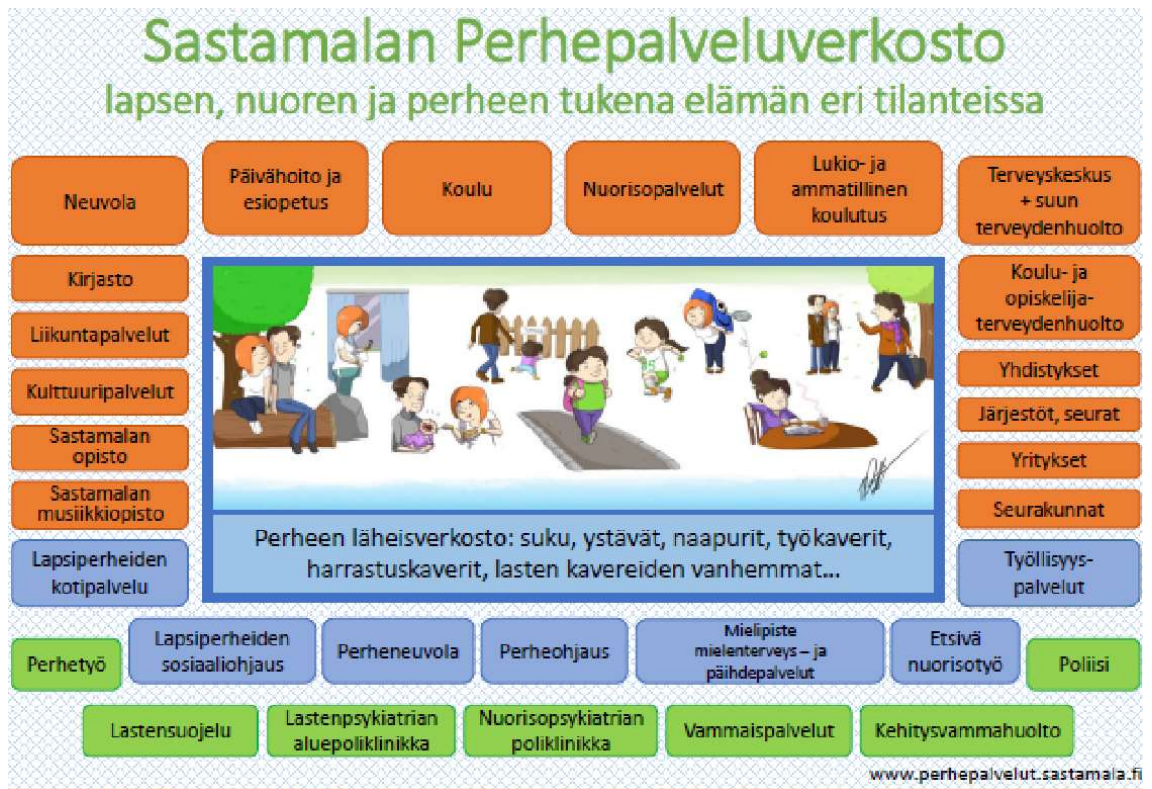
Sastamalan Perhepalveluverkosto
lapsen, nuoren ja perheen tukena elämän eri tilanteissa

Neuvola

Päivähoito ja esiopetus

Koulu

Nuorisopalvelut

Lukio- ja ammatillinen koulutus

Terveyskeskus + suun terveydenhuolto

Kirjasto

Liikuntapalvelut

Kulttuuripalvelut

Sastamalan opisto

Sastamalan musiikkiopisto

Lapsiperheiden kotipalvelu

Koulu- ja opiskelija-terveydenhuolto

Yhdistykset

Järjestöt, seurat

Yritykset

Seurakunnat

Työllisyys-palvelut

Perheen läheisverkosto: suku, ystävät, naapurit, työkaverit, harrastuskaverit, lasten kavereiden vanhemmat...

Perhetyö

Lapsiperheiden sosiaaliohjaus

Perheneuvola

Perheohjaus

Mielipiste mielenterveys – ja päihdepalvelut

Etsivä nuorisotyö

Poliisi

Lastensuojelu

Lastenpsykiatrian aluepoliklinikka

Nuorisopsykiatrian poliklinikka

Vammaispalvelut

Kehitysvammahuolto

www.perhepalvelut.sastamala.fi